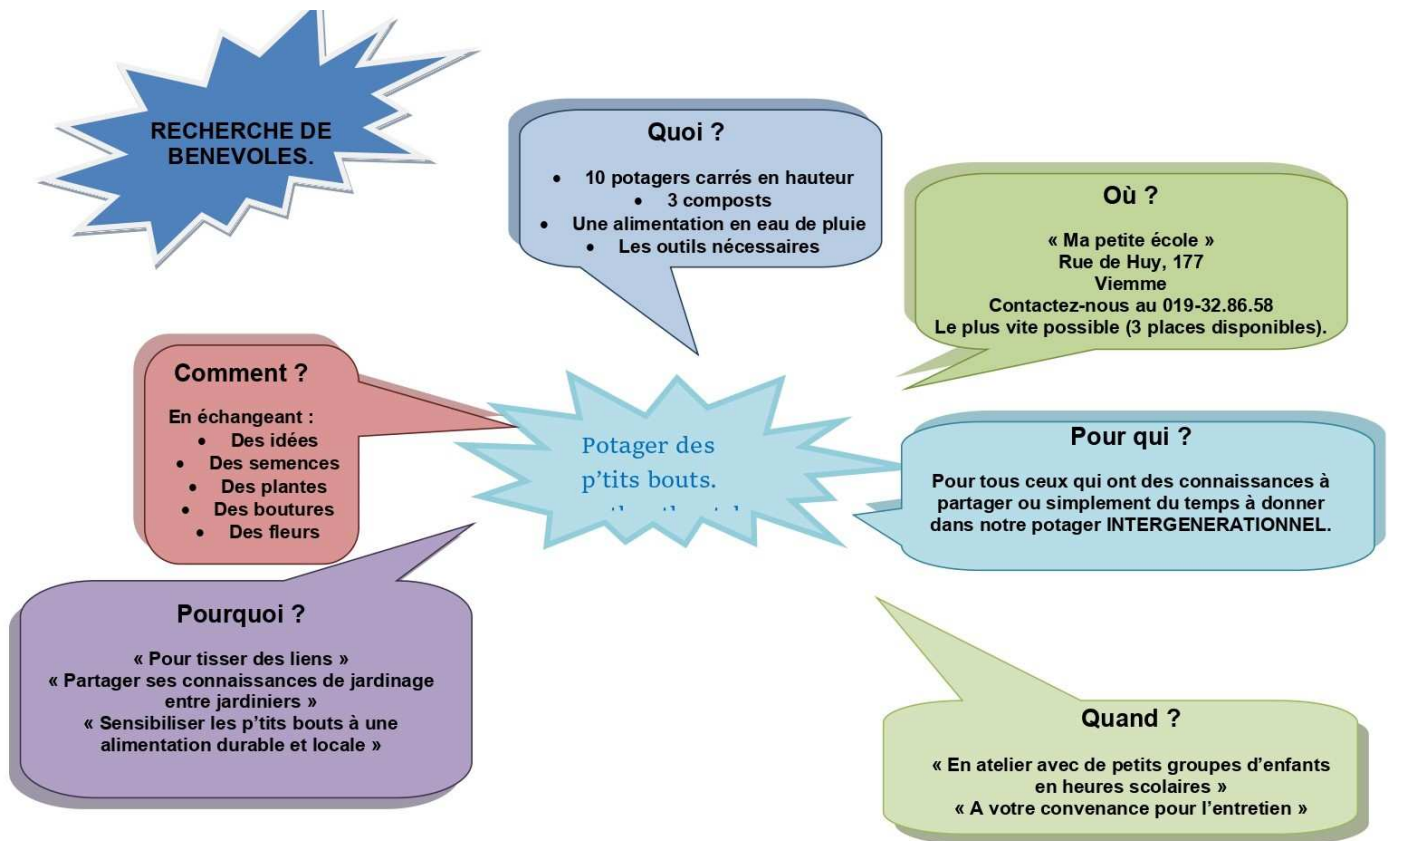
RECHERCHE DE BENEVOLES.

Quoi ?

- 10 potagers carrés en hauteur
- 3 composts
- Une alimentation en eau de pluie
- Les outils nécessaires

Où ?

« Ma petite école »
Rue de Huy, 177
Viemme
Contactez-nous au 019-32.86.58
Le plus vite possible (3 places disponibles).

Comment ?

En échangeant :
- Des idées
- Des semences
- Des plantes
- Des boutures
- Des fleurs

Potager des p'tits bouts.
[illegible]

Pour qui ?

Pour tous ceux qui ont des connaissances à partager ou simplement du temps à donner dans notre potager INTERGENERATIONNEL.

Pourquoi ?

« Pour tisser des liens »
« Partager ses connaissances de jardinage entre jardiniers »
« Sensibiliser les p'tits bouts à une alimentation durable et locale »

Quand ?

« En atelier avec de petits groupes d'enfants en heures scolaires »
« A votre convenance pour l'entretien »